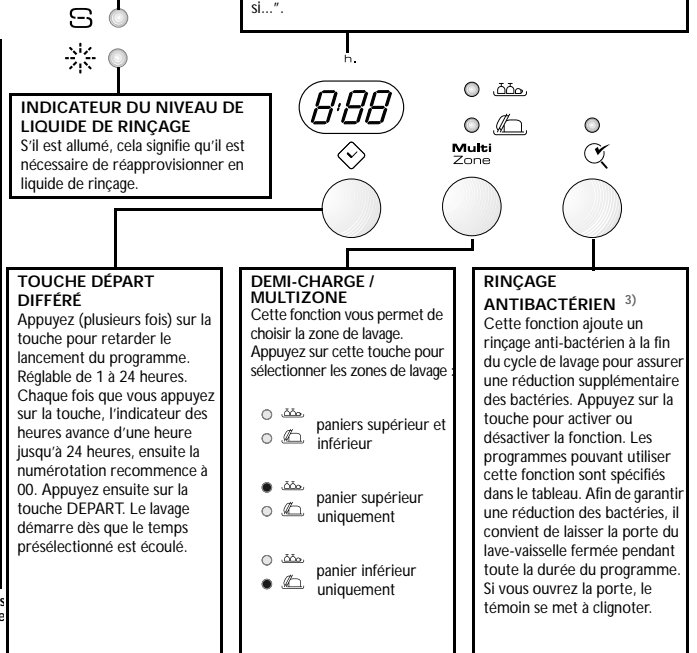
si...".

h.

8:88

Multi Zone

INDICATEUR DU NIVEAU DE LIQUIDE DE RINÇAGE
S'il est allumé, cela signifie qu'il est nécessaire de réapprovisionner en liquide de rinçage.

TOUCHE DÉPART DIFFÉRÉ
Appuyez (plusieurs fois) sur la touche pour retarder le lancement du programme. Réglable de 1 à 24 heures. Chaque fois que vous appuyez sur la touche, l'indicateur des heures avance d'une heure jusqu'à 24 heures, ensuite la numérotation recommence à 00. Appuyez ensuite sur la touche DEPART. Le lavage démarre dès que le temps présélectionné est écoulé.

DEMI-CHARGE / MULTIZONE
Cette fonction vous permet de choisir la zone de lavage. Appuyez sur cette touche pour sélectionner les zones de lavage :

paniers supérieur et inférieur

panier supérieur uniquement

panier inférieur uniquement

RINÇAGE ANTIBACTÉRIEN $^{3)}$
Cette fonction ajoute un rinçage anti-bactérien à la fin du cycle de lavage pour assurer une réduction supplémentaire des bactéries. Appuyez sur la touche pour activer ou désactiver la fonction. Les programmes pouvant utiliser cette fonction sont spécifiés dans le tableau. Afin de garantir une réduction des bactéries, il convient de laisser la porte du lave-vaisselle fermée pendant toute la durée du programme. Si vous ouvrez la porte, le témoin se met à clignoter.

s
e